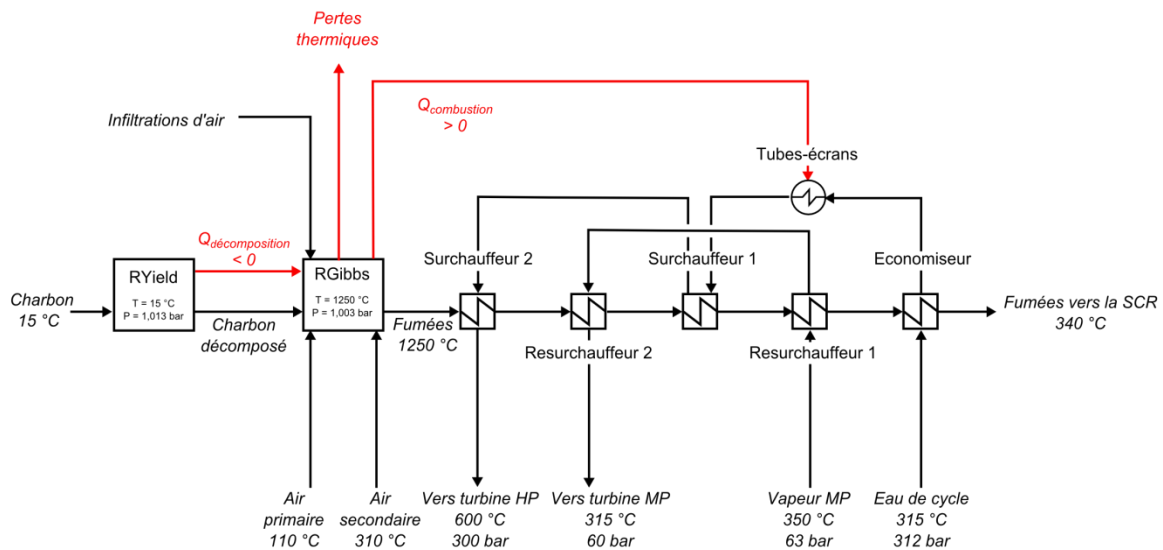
Pertes thermiques

$Q_{combustion}$ > 0

Infiltrations d'air

Tubes-écrans

$Q_{décomposition}$ < 0

Surchauffeur 2

Surchauffeur 1

Economiseur

Charbon 15 °C

RYield
T = 15 °C
P = 1,013 bar

Charbon décomposé

RGibbs
T = 1250 °C
P = 1,003 bar

Fumées 1250 °C

Fumées vers la SCR 340 °C

Resurchauffeur 2

Resurchauffeur 1

Air primaire 110 °C

Air secondaire 310 °C

Vers turbine HP 600 °C 300 bar

Vers turbine MP 315 °C 60 bar

Vapeur MP 350 °C 63 bar

Eau de cycle 315 °C 312 bar